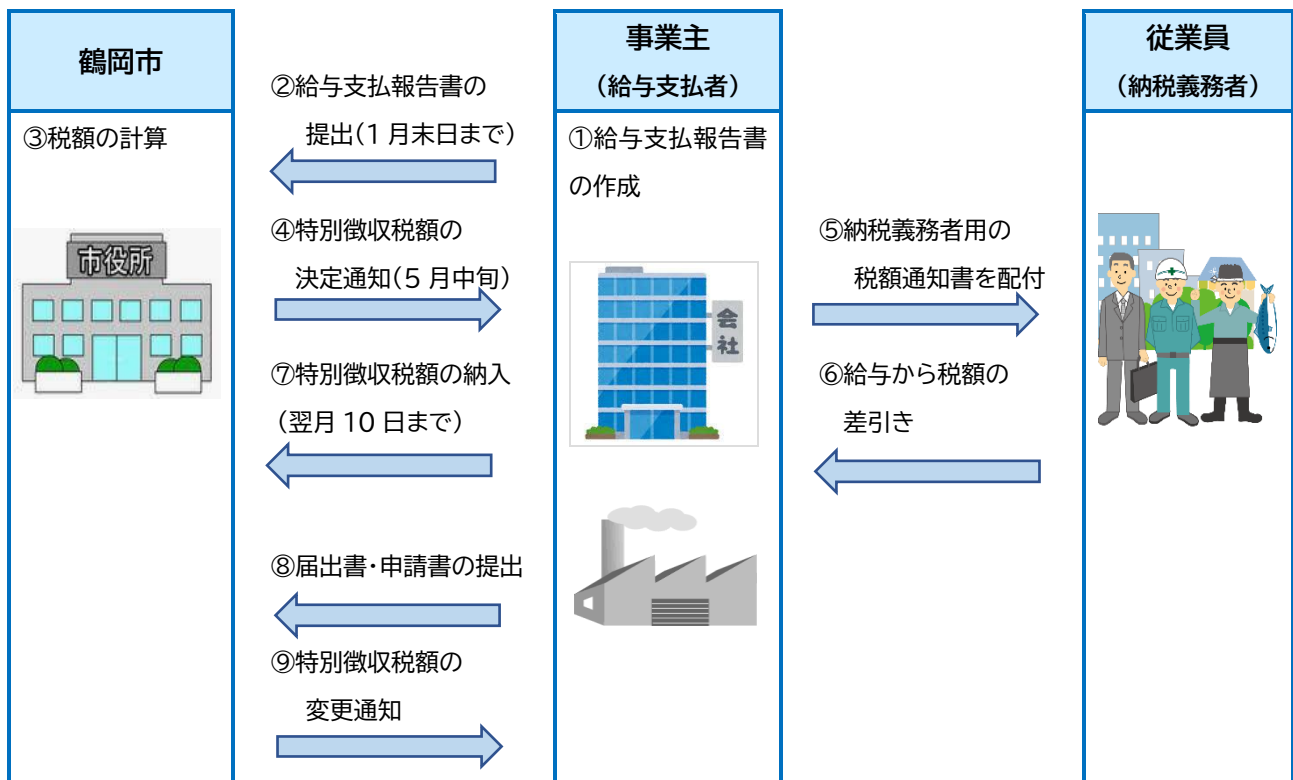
鶴岡市

③税額の計算

市役所

②給与支払報告書の提出（1 月末日まで）

④特別徴収税額の決定通知（5 月中旬）

⑦特別徴収税額の納入（翌月 10 日まで）

⑧届出書・申請書の提出

⑨特別徴収税額の変更通知

事業主
（給与支払者）

①給与支払報告書の作成

会社

⑤納税義務者用の税額通知書を配付

⑥給与から税額の差引き

従業員
（納税義務者）